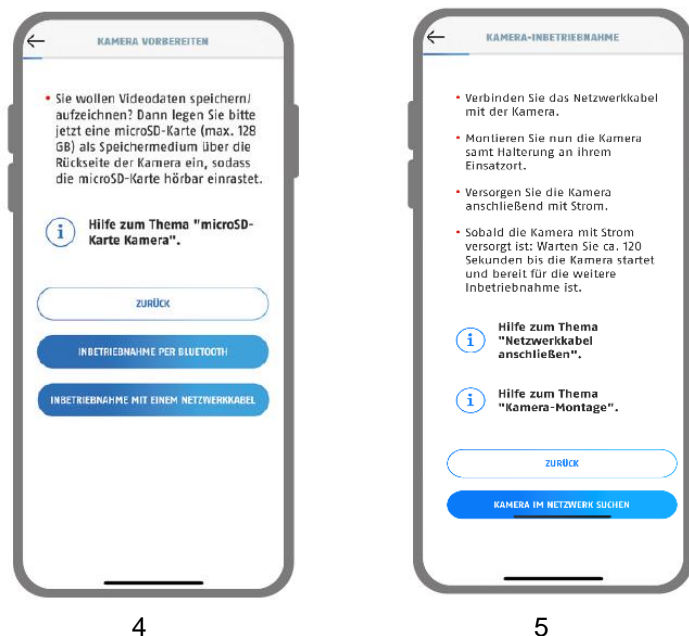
KAMERA VORBEREITEN

• Sie wollen Videodaten speichern/ aufzeichnen? Dann legen Sie bitte jetzt eine microSD-Karte (max. 128 GB) als Speichermedium über die Rückseite der Kamera ein, sodass die microSD-Karte hörbar einrastet.

Hilfe zum Thema "microSD-Karte Kamera".

ZURÜCK

INBETRIEBNAHME PER BLUETOOTH

INBETRIEBNAHME MIT EINEM NETZWERKKABEL

4

KAMERA-INBETRIEBNAHME

• Verbinden Sie das Netzwerkkabel mit der Kamera.

• Montieren Sie nun die Kamera samt Halterung an ihrem Einsatzort.

• Versorgen Sie die Kamera anschließend mit Strom.

• Sobald die Kamera mit Strom versorgt ist: Warten Sie ca. 120 Sekunden bis die Kamera startet und bereit für die weitere Inbetriebnahme ist.

Hilfe zum Thema "Netzwerkkabel anschließen".

Hilfe zum Thema "Kamera-Montage".

ZURÜCK

KAMERA IM NETZWERK SUCHEN

5